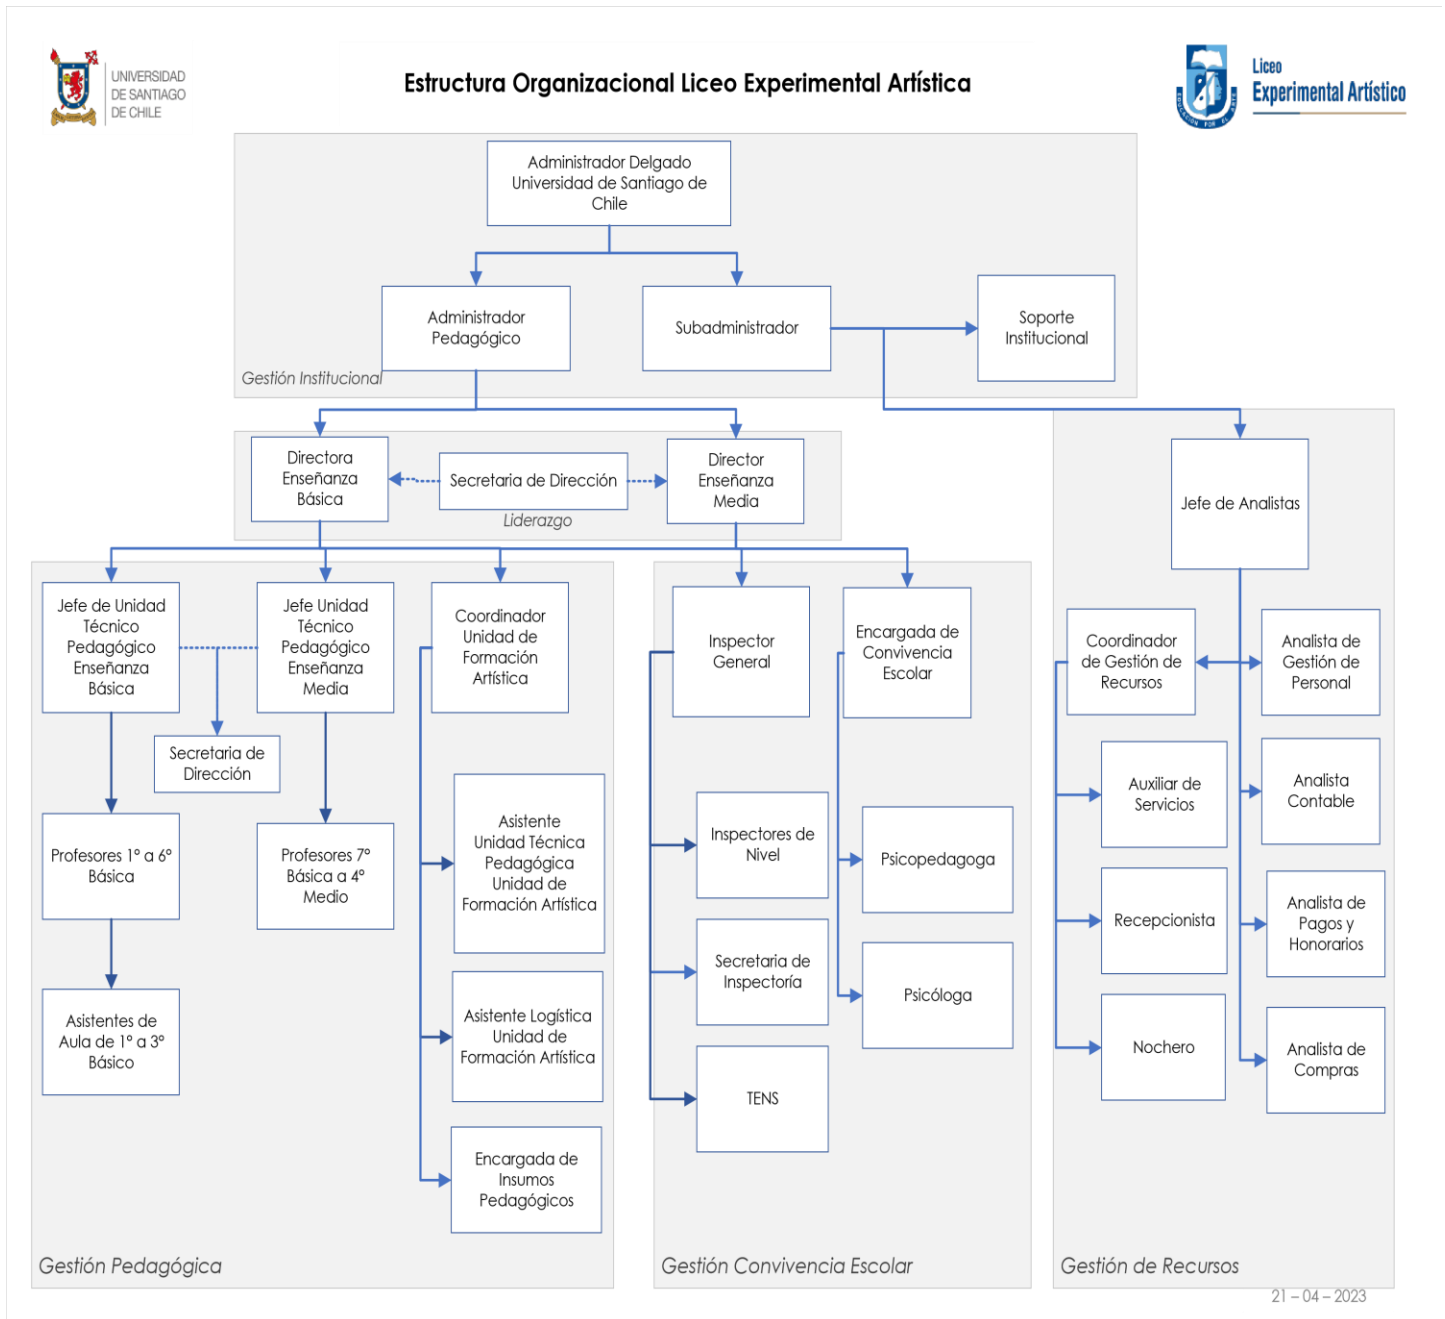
UNIVERSIDAD DE SANTIAGO DE CHILE

Estructura Organizacional Liceo Experimental Artística

Liceo Experimental Artístico

Administrador Delgado Universidad de Santiago de Chile

Administrador Pedagógico

Subadministrador

Soporte Institucional

Gestión Institucional

Directora Enseñanza Básica

Secretaria de Dirección

Director Enseñanza Media

Liderazgo

Jefe de Analistas

Jefe de Unidad Técnico Pedagógico Enseñanza Básica

Jefe Unidad Técnico Pedagógico Enseñanza Media

Coordinador Unidad de Formación Artística

Secretaria de Dirección

Profesores 1° a 6° Básica

Profesores 7° Básica a 4° Medio

Asistente Unidad Técnica Pedagógica Unidad de Formación Artística

Asistentes de Aula de 1° a 3° Básico

Asistente Logística Unidad de Formación Artística

Encargada de Insumos Pedagógicos

Gestión Pedagógica

Inspector General

Encargada de Convivencia Escolar

Inspectores de Nivel

Psicopedagoga

Secretaria de Inspectoría

Psicóloga

TENS

Gestión Convivencia Escolar

Coordinador de Gestión de Recursos

Analista de Gestión de Personal

Auxiliar de Servicios

Analista Contable

Recepcionista

Analista de Pagos y Honorarios

Nochero

Analista de Compras

Gestión de Recursos

21 – 04 – 2023